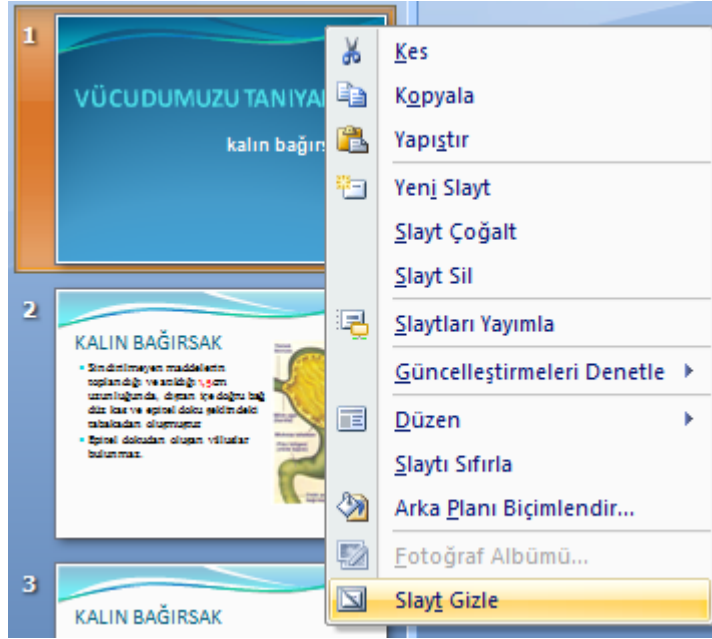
1

VÜCUDUMUZU TANIYA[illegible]

kalın bağır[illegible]

2

KALIN BAĞIRSAK

- Sindirilmeyen maddelerin toplandığı ve atıldığı 1,5cm uzunluğunda, dıştan içe doğru bağ düz kas ve epitel doku şeklindeki tabakadan oluşmuştur
- Epitel dokudan oluşan villuslar bulunmaz.

3

KALIN BAĞIRSAK

Kes
Kopyala
Yapıştır
Yeni Slayt
Slayt Çoğalt
Slayt Sil
Slaytları Yayımla
Güncelleştirmeleri Denetle
Düzen
Slaytı Sıfırla
Arka Planı Biçimlendir...
Fotoğraf Albümü...
Slayt Gizle